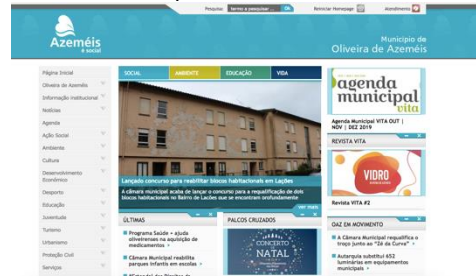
Pesquisa: termo a pesquisar... Ok Reiniciar Homepage Atendimento

Azeméis é social

Município de Oliveira de Azeméis

Página Inicial
Oliveira de Azeméis
Informação Institucional
Notícias
Agenda
Ação Social
Ambiente
Cultura
Desenvolvimento Económico
Desporto
Educação
Juventude
Turismo
Urbanismo
Proteção Civil
Serviços

SOCIAL AMBIENTE EDUCAÇÃO VIDA

Lançado concurso para reabilitar blocos habitacionais em Lações

A Câmara municipal acaba de lançar o concurso para a requalificação de dois blocos habitacionais no Bairro de Lações que se encontram profundamente

VER MAIS

ÚLTIMAS

Programa Saúde + ajuda oliveirenses na aquisição de medicamentos

Câmara Municipal instala parques infantis em escolas

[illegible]

PALCOS CRUZADOS

CONCERTO DE NATAL

agenda municipal vita

Agenda Municipal VITA OUT | NOV | DEZ 2019

REVISTA VITA

VIDRO

Revista VITA #2

OAZ EM MOVIMENTO

A Câmara Municipal requalifica o troço junto ao "Zé da Curva"

Autarquia substitui 652 luminárias em equipamentos municipais